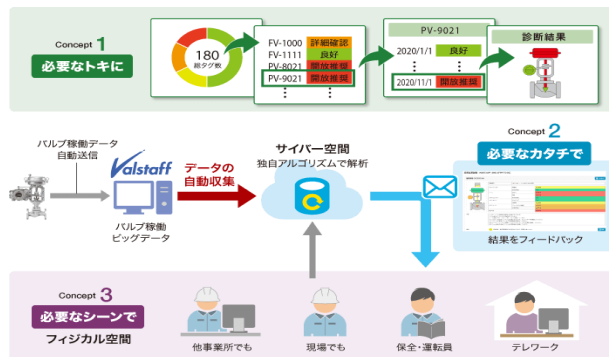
Concept 1
必要なトキに

180
総タグ数

FV-1000 詳細確認
FV-1111 良好
PV-8021 開放推奨
PV-9021 開放推奨
⋮ ⋮

PV-9021
2020/1/1 良好
⋮ ⋮
2020/11/1 開放推奨

診断結果

バルブ稼働データ
自動送信

Valstaff

バルブ稼働
ビッグデータ

データの
自動収集

サイバー空間
独自アルゴリズムで解析

Concept 2
必要なカタチで

結果をフィードバック

Concept 3
必要なシーンで
フィジカル空間

他事業所でも
現場でも
保全・運転員
テレワーク